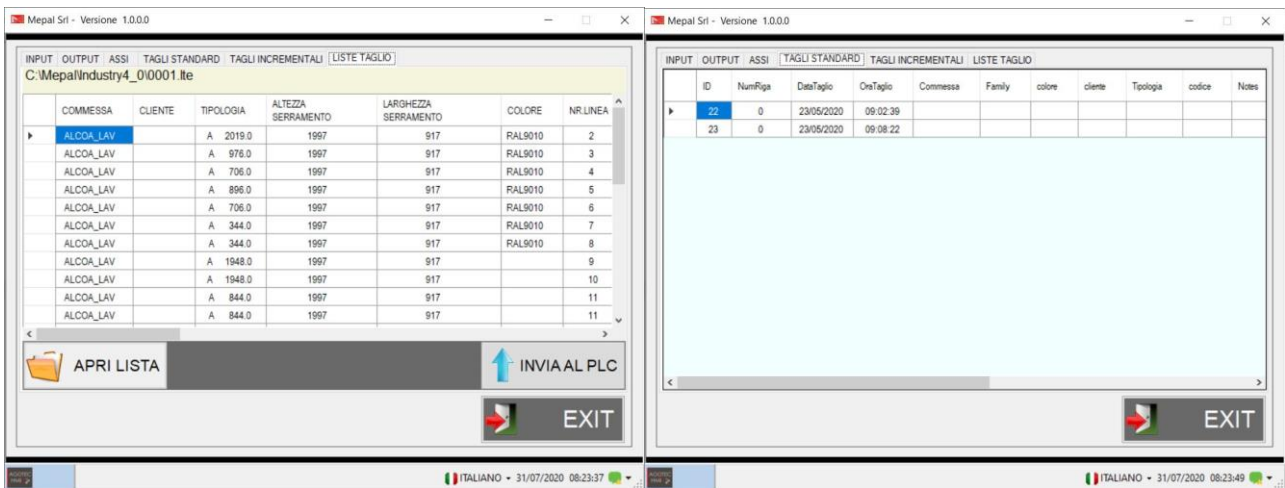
Mepal Srl - Versione 1.0.0.0

INPUT OUTPUT ASSI TAGLI STANDARD TAGLI INCREMENTALI LISTE TAGLIO

C:\Mepal\Industry4_0\0001.lte

| COMMESSA | CLIENTE | TIPOLOGIA | ALTEZZA SERRAMENTO | LARGHEZZA SERRAMENTO | COLORE | NR.LINEA |
|---|---|---|---|---|---|---|
| ALCOA_LAV | | A 2019.0 | 1997 | 917 | RAL9010 | 2 |
| ALCOA_LAV | | A 976.0 | 1997 | 917 | RAL9010 | 3 |
| ALCOA_LAV | | A 706.0 | 1997 | 917 | RAL9010 | 4 |
| ALCOA_LAV | | A 896.0 | 1997 | 917 | RAL9010 | 5 |
| ALCOA_LAV | | A 706.0 | 1997 | 917 | RAL9010 | 6 |
| ALCOA_LAV | | A 344.0 | 1997 | 917 | RAL9010 | 7 |
| ALCOA_LAV | | A 344.0 | 1997 | 917 | RAL9010 | 8 |
| ALCOA_LAV | | A 1948.0 | 1997 | 917 | | 9 |
| ALCOA_LAV | | A 1948.0 | 1997 | 917 | | 10 |
| ALCOA_LAV | | A 844.0 | 1997 | 917 | | 11 |
| ALCOA_LAV | | A 844.0 | 1997 | 917 | | 11 |

APRI LISTA

INVIA AL PLC

EXIT

ITALIANO 31/07/2020 08:23:37

Mepal Srl - Versione 1.0.0.0

INPUT OUTPUT ASSI TAGLI STANDARD TAGLI INCREMENTALI LISTE TAGLIO

| ID | NumRiga | DataTaglio | OraTaglio | Commessa | Family | colore | cliente | Tipologia | codice | Notes |
|---|---|---|---|---|---|---|---|---|---|---|
| 22 | 0 | 23/05/2020 | 09:02:39 | | | | | | | |
| 23 | 0 | 23/05/2020 | 09:08:22 | | | | | | | |

EXIT

ITALIANO 31/07/2020 08:23:49